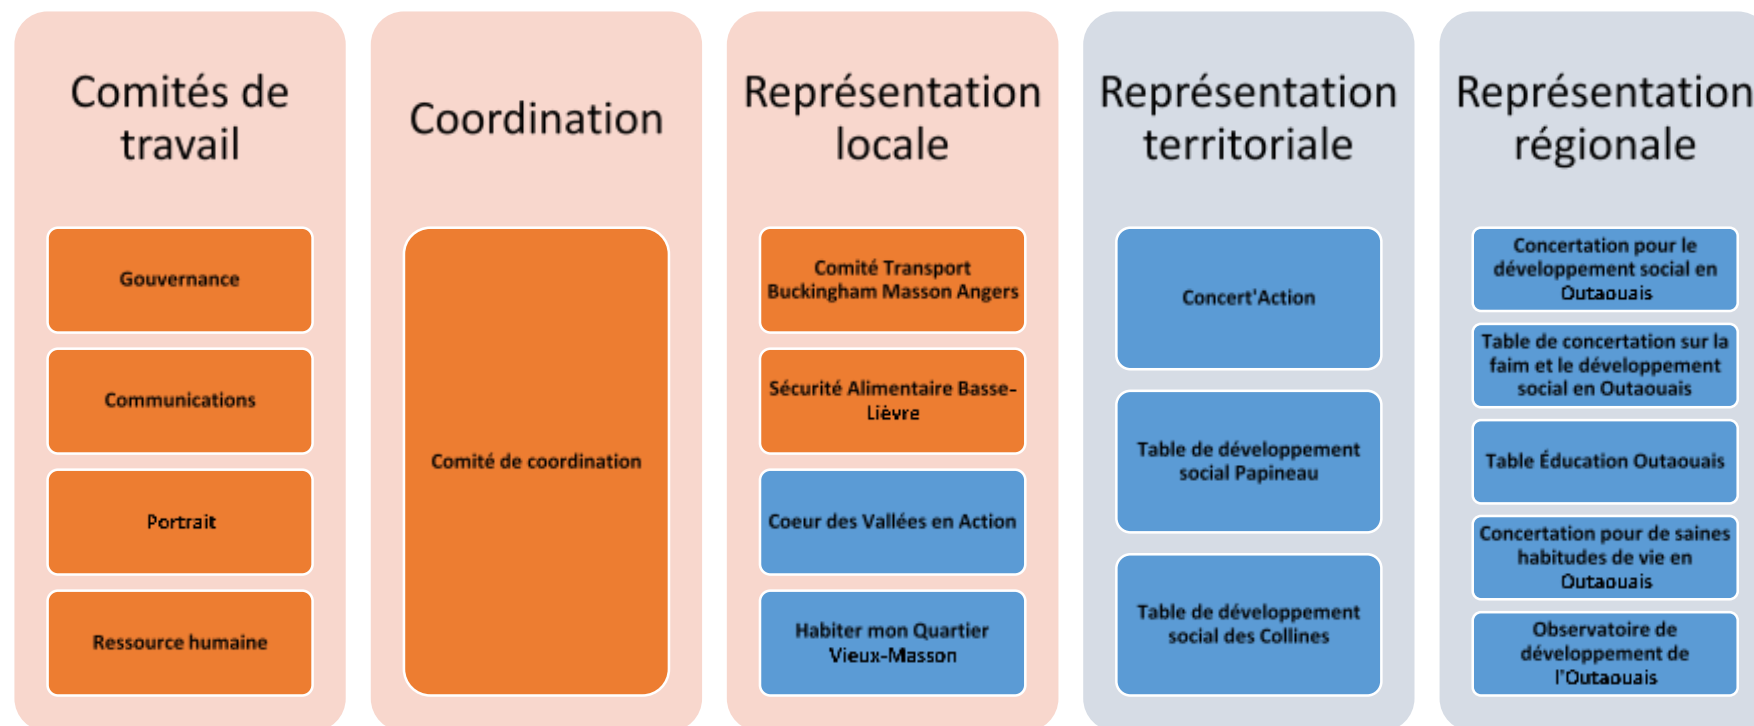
Comités de travail

Gouvernance

Communications

Portrait

Ressource humaine

Coordination

Comité de coordination

Représentation locale

Comité Transport Buckingham Masson Angers

Sécurité Alimentaire Basse-Lièvre

Coeur des Vallées en Action

Habiter mon Quartier Vieux-Masson

Représentation territoriale

Concert'Action

Table de développement social Papineau

Table de développement social des Collines

Représentation régionale

Concertation pour le développement social en Outaouais

Table de concertation sur la faim et le développement social en Outaouais

Table Éducation Outaouais

Concertation pour de saines habitudes de vie en Outaouais

Observatoire de développement de l'Outaouais